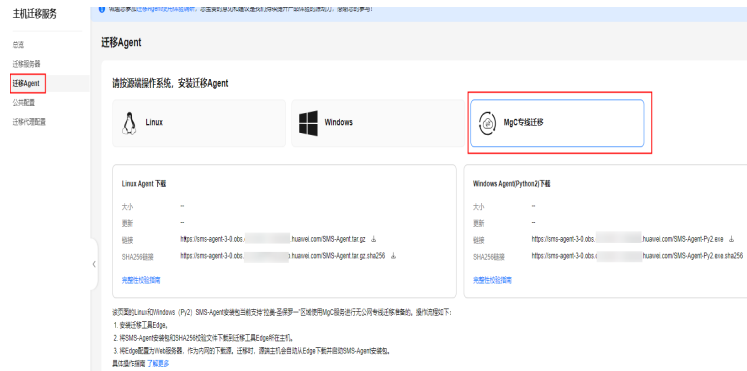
主机迁移服务

总览
迁移服务器
迁移Agent
公共配置
迁移代理配置

迁移Agent

请按源端操作系统，安装迁移Agent

Linux

Windows

MgC专线迁移

Linux Agent 下载

大小 --
更新 --
链接 https://sms-agent-3-0.obs.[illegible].huawei.com/SMS-Agent.tar.gz
SHA256链接 https://sms-agent-3-0.obs.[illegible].huawei.com/SMS-Agent.tar.gz.sha256

完整性校验指南

Windows Agent(Python2)下载

大小 --
更新 --
链接 https://sms-agent-3-0.obs.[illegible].huawei.com/SMS-Agent-Py2.exe
SHA256链接 https://sms-agent-3-0.obs.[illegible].huawei.com/SMS-Agent-Py2.exe.sha256

完整性校验指南

该页面的Linux和Windows（Py2）SMS-Agent安装包当前支持"拉美-圣保罗一"区域使用MgC服务进行无公网专线迁移准备的。操作流程如下：
1. 安装迁移工具Edge。
2. 将SMS-Agent安装包和SHA256校验文件下载到迁移工具Edge所在主机。
3. 将Edge配置为Web服务器，作为内网的下载源。迁移时，源端主机会自动从Edge下载并启动SMS-Agent安装包。
具体操作指南 了解更多